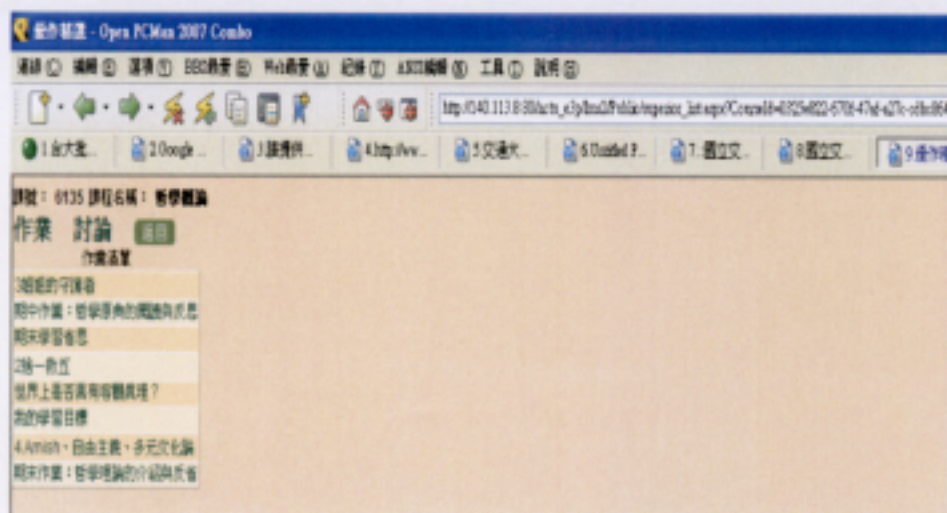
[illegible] - Open PCMan 2007 Combo

連線(C) 編輯(E) 選項(T) BBS清單(B) Web清單(W) 紀錄(L) ANSI編輯(N) 工具(I) 說明(H)

http://140.113.8.88/acts_e3p/lms20/Public/registrar_list.aspx?Course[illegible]

1 台大生... 2 Google ... 3 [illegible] 4 http://ww... 5 交通大... 6 Untitled P... 7 國立交... 8 國立交... 9 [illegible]

課號：0135 課程名稱：哲學概論

作業 討論 返回

作業清單

3個證的可謂者

期中作業：哲學源典的閱讀與反思

期末學習省思

2柏一救五

世界上是否真有客觀真理？

我的學習目標

4.Amish，自由主義，多元文化論

期末作業：哲學理論的介紹與反省